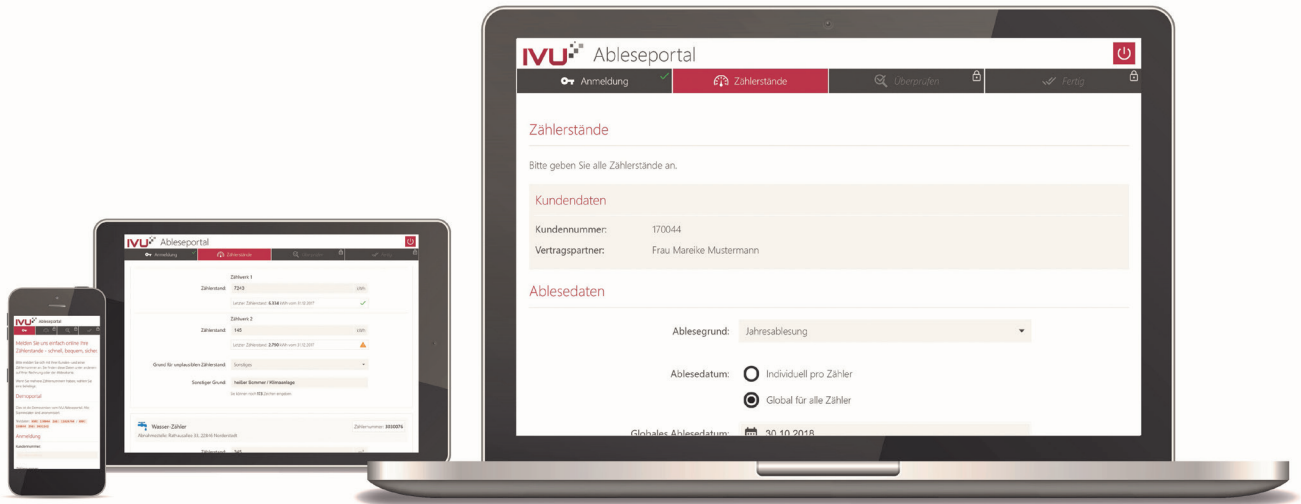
IVU Ableseportal

Anmeldung
Zählerstände
Überprüfen
Fertig

Zählerstände

Bitte geben Sie alle Zählerstände an.

Kundendaten

Kundennummer: 170044
Vertragspartner: Frau Mareike Mustermann

Ablesedaten

Ablesegrund: Jahresablesung

Ablesedatum: Individuell pro Zähler
Global für alle Zähler

Globales Ablesedatum: 30.10.2018

IVU Ableseportal

Anmeldung
Zählerstände
Überprüfen
Fertig

Zählwerk 1
Zählerstand 7243 kWh
Letzter Zählerstand: 6.534 kWh vom 31.12.2017

Zählwerk 2
Zählerstand 145 kWh
Letzter Zählerstand: 2.790 kWh vom 31.12.2017

Grund für unplausiblen Zählerstand Sonstiges
Sonstiger Grund heißer Sommer / Klimaanlage
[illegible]

Wasser-Zähler
Abnahmestelle: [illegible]
Zählernummer: 3010076
Zählerstand 145

IVU Ableseportal

Melden Sie uns einfach online Ihre Zählerstände – schnell, bequem, sicher.

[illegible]

Der Ablauf

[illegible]

Anmeldung

Kundennummer
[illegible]